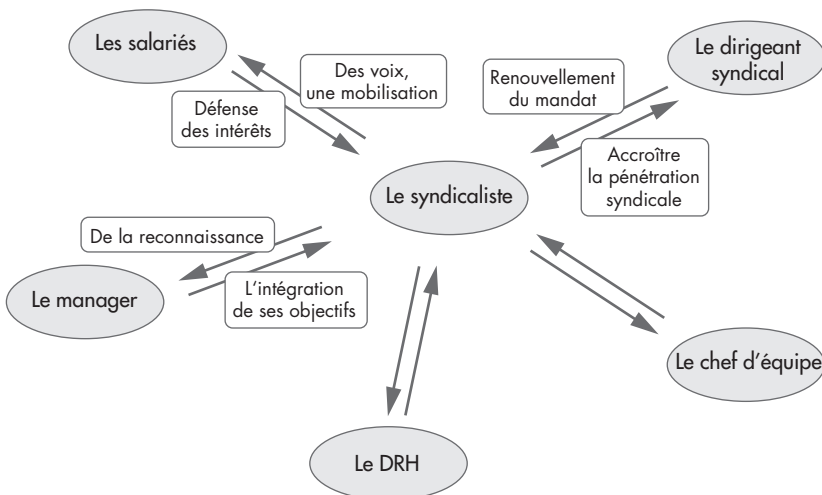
Les salariés

Des voix, une mobilisation

Défense des intérêts

Renouvellement du mandat

Le dirigeant syndical

Accroître la pénétration syndicale

Le syndicaliste

De la reconnaissance

L'intégration de ses objectifs

Le manager

Le chef d'équipe

Le DRH